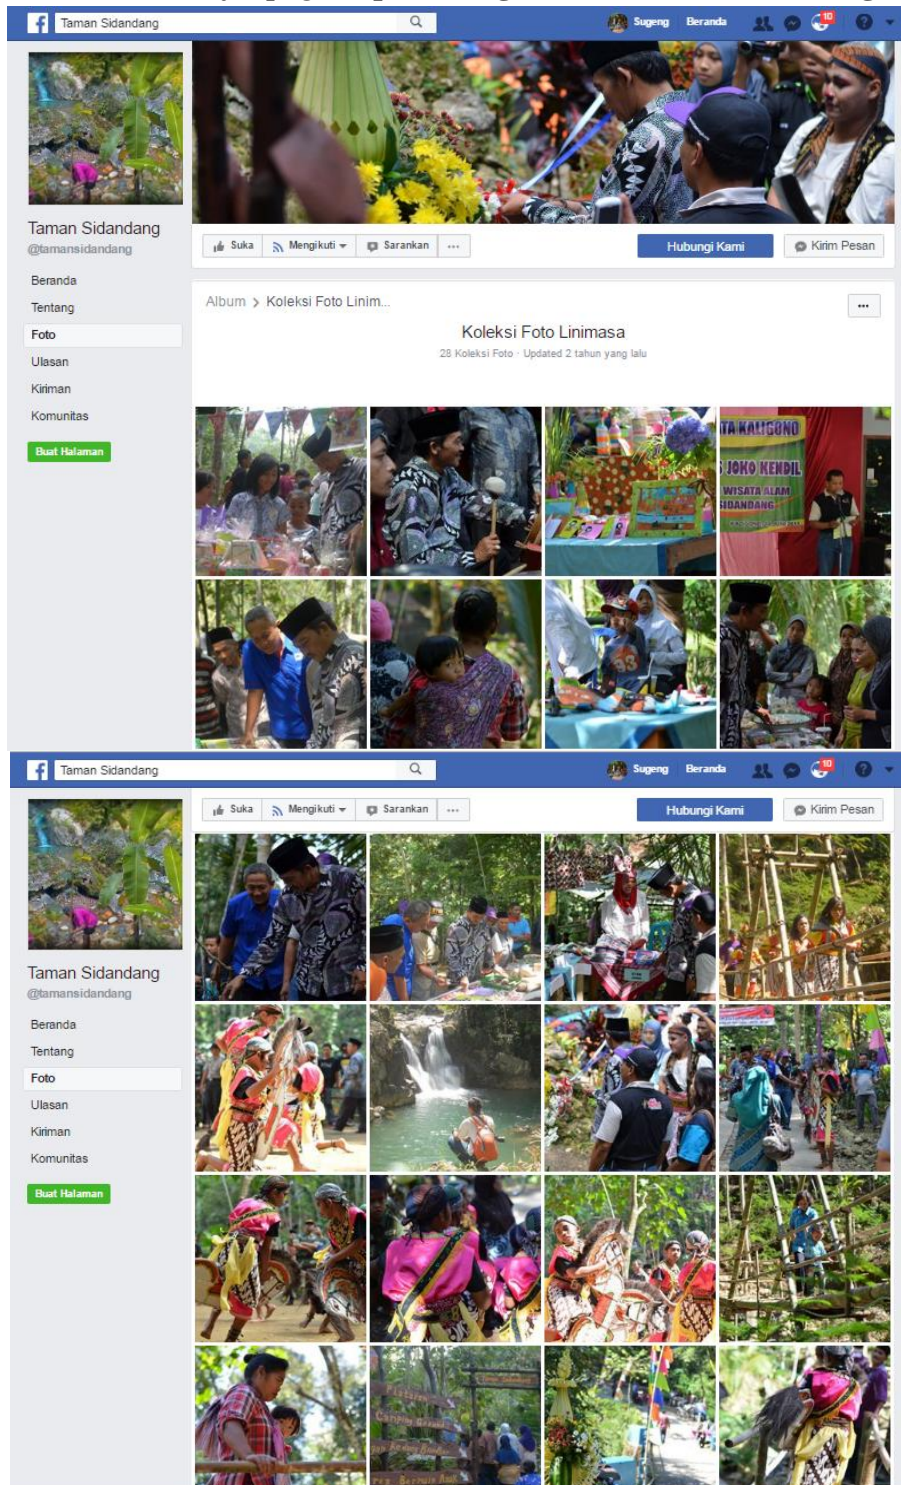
Taman Sidandang

Sugeng Beranda 10

Taman Sidandang
@tamansidandang

Beranda
Tentang
Foto
Ulasan
Kiriman
Komunitas

Buat Halaman

Suka Mengikuti Sarankan ...

Hubungi Kami Kirim Pesan

Album > Koleksi Foto Linim...

...

Koleksi Foto Linimasa

28 Koleksi Foto · Updated 2 tahun yang lalu

TA KALIGONO
JOKO KENDIL
WISATA ALAM
SIDANDANG

Taman Sidandang

Sugeng Beranda 10

Suka Mengikuti Sarankan ...

Hubungi Kami Kirim Pesan

Taman Sidandang
@tamansidandang

Beranda
Tentang
Foto
Ulasan
Kiriman
Komunitas

Buat Halaman